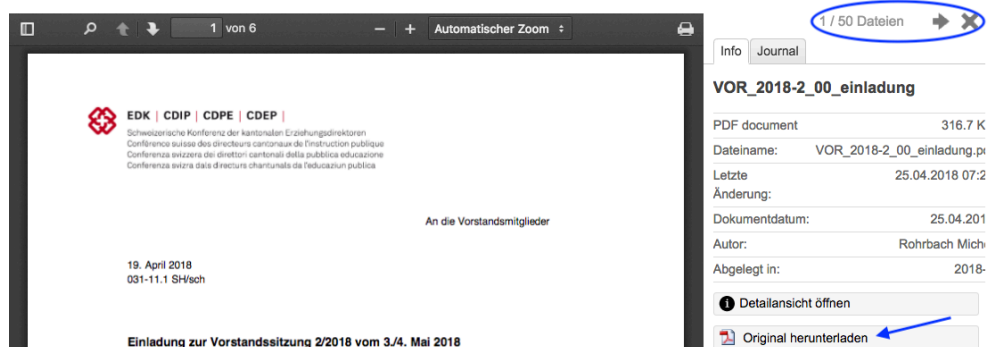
1 von 6

Automatischer Zoom

EDK | CDIP | CDPE | CDEP |

Schweizerische Konferenz der kantonalen Erziehungsdirektoren
Conférence suisse des directeurs cantonaux de l'instruction publique
Conferenza svizzera dei direttori cantonali della pubblica educazione
Conferenza svizra dals directurs chantunals da l'educaziun publica

An die Vorstandsmitglieder

19. April 2018
031-11.1 SH/sch

Einladung zur Vorstandssitzung 2/2018 vom 3./4. Mai 2018

1 / 50 Dateien

Info

Journal

VOR_2018-2_00_einladung

| | |
|---|---|
| PDF document | 316.7 K |
| Dateiname: | VOR_2018-2_00_einladung.p |
| Letzte Änderung: | 25.04.2018 07:2 |
| Dokumentdatum: | 25.04.201 |
| Autor: | Rohrbach Mich |
| Abgelegt in: | 2018- |

Detailansicht öffnen

Original herunterladen